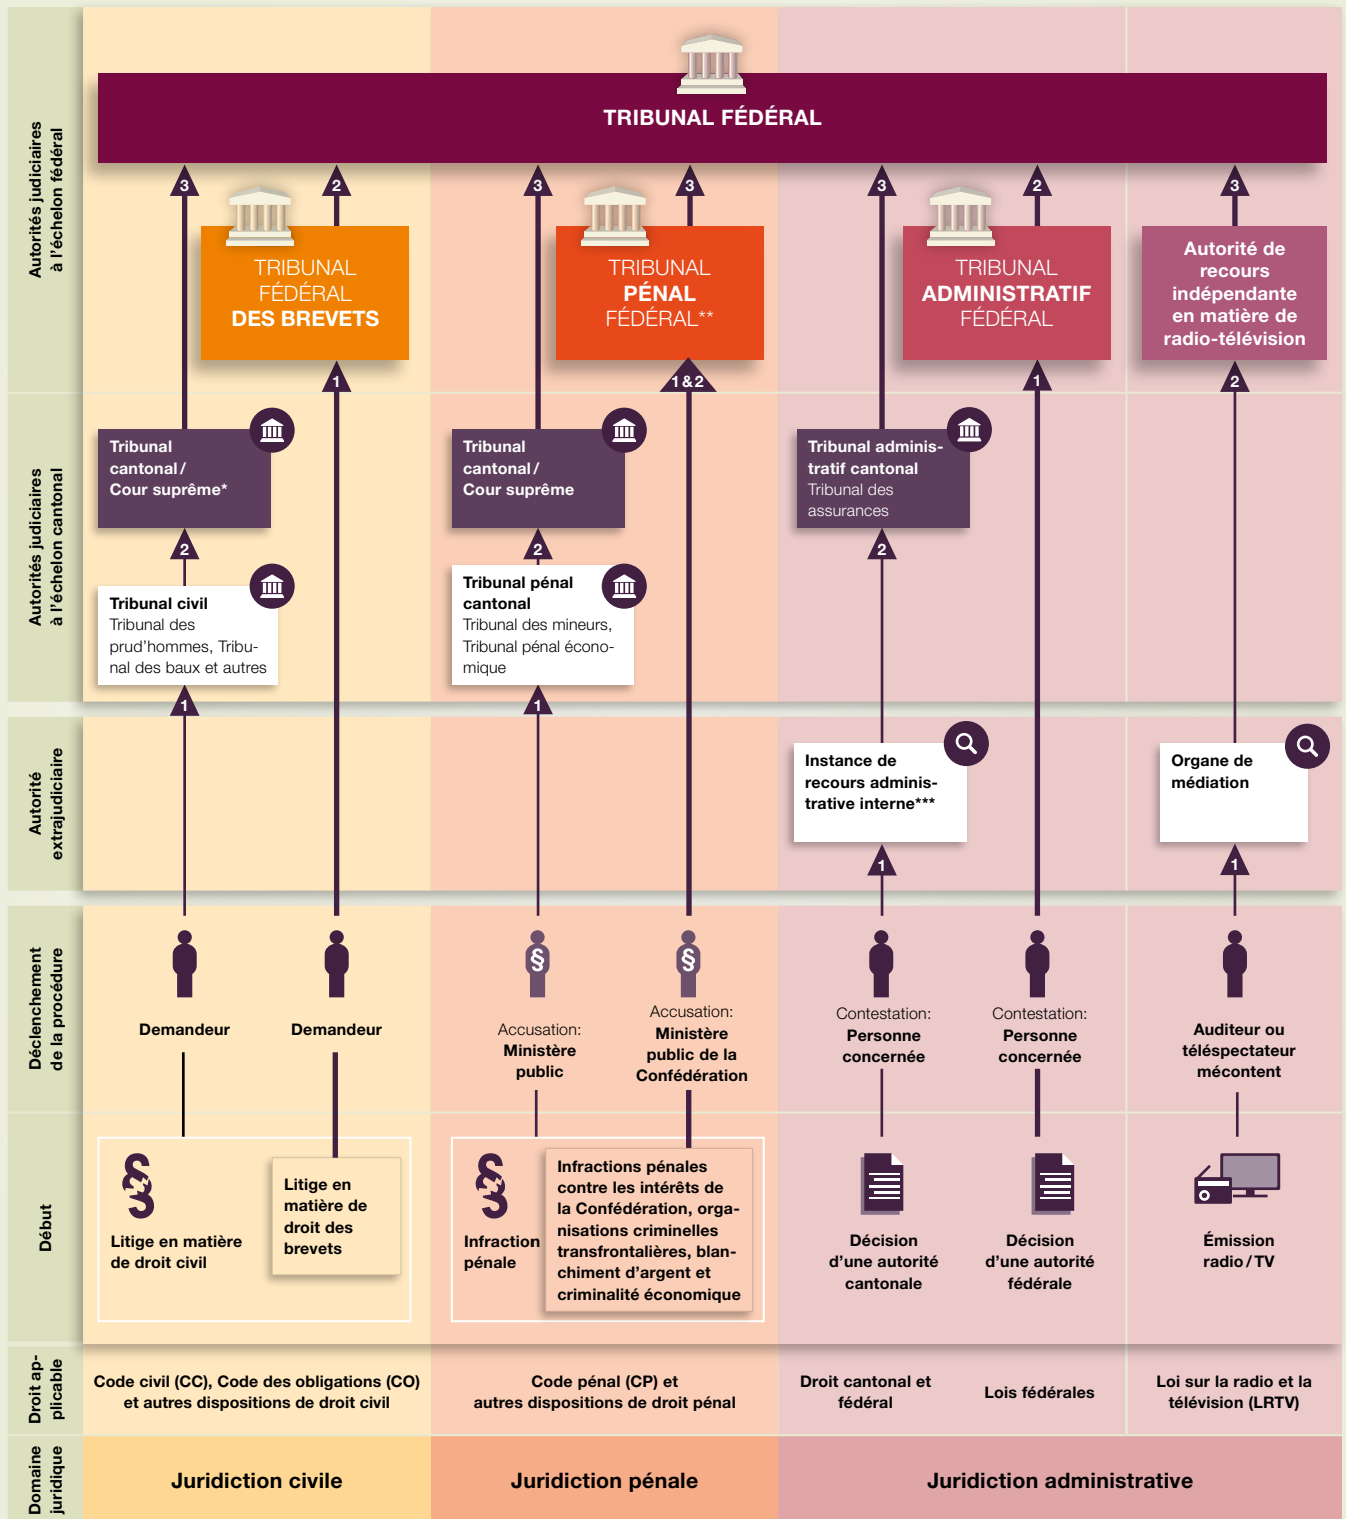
Autorités judiciaires à l'échelon fédéral

TRIBUNAL FÉDÉRAL

3 2 3 3 3 2 3

TRIBUNAL FÉDÉRAL DES BREVETS

TRIBUNAL PÉNAL FÉDÉRAL**

TRIBUNAL ADMINISTRATIF FÉDÉRAL

Autorité de recours indépendante en matière de radio-télévision

1 1&2 1 2

Autorités judiciaires à l'échelon cantonal

Tribunal cantonal / Cour suprême*

Tribunal cantonal / Cour suprême

Tribunal administratif cantonal
Tribunal des assurances

2 2 2

Tribunal civil
Tribunal des prud'hommes, Tribunal des baux et autres

Tribunal pénal cantonal
Tribunal des mineurs, Tribunal pénal économique

1 1

Autorité extrajudiciaire

Instance de recours administrative interne***

Organe de médiation

1 1

Déclenchement de la procédure

Demandeur

Demandeur

Accusation: Ministère public

Accusation: Ministère public de la Confédération

Contestation: Personne concernée

Contestation: Personne concernée

Auditeur ou téléspectateur mécontent

Début

Litige en matière de droit civil

Litige en matière de droit des brevets

Infraction pénale

Infractions pénales contre les intérêts de la Confédération, organisations criminelles transfrontalières, blanchiment d'argent et criminalité économique

Décision d'une autorité cantonale

Décision d'une autorité fédérale

Émission radio / TV

Droit applicable

Code civil (CC), Code des obligations (CO) et autres dispositions de droit civil

Code pénal (CP) et autres dispositions de droit pénal

Droit cantonal et fédéral

Lois fédérales

Loi sur la radio et la télévision (LRTV)

Domaine juridique

Juridiction civile

Juridiction pénale

Juridiction administrative